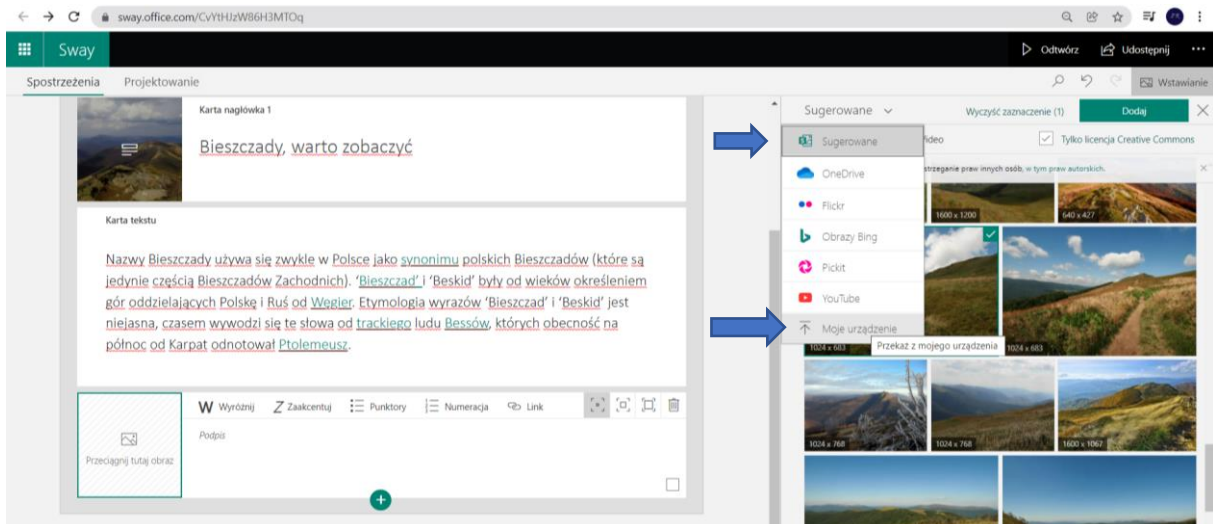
sway.office.com/CvYtHJzW86H3MTOq

Sway

Odtwórz Udostępnij ...

Spostrzeżenia Projektowanie

Wstawianie

Karta nagłówka 1

Bieszczady, warto zobaczyć

Karta tekstu

Nazwy Bieszczady używa się zwykle w Polsce jako synonimu polskich Bieszczadów (które są jedynie częścią Bieszczadów Zachodnich). 'Bieszczad' i 'Beskid' były od wieków określeniem gór oddzielających Polskę i Ruś od Węgier. Etymologia wyrazów 'Bieszczad' i 'Beskid' jest niejasna, czasem wywodzi się te słowa od trackiego ludu Bessów, których obecność na północ od Karpat odnotował Ptolemeusz.

W Wyróżnij Z Zaakcentuj Punktory Numeracja Link

Podpis

Przeciągnij tutaj obraz

Sugerowane

Wyczyść zaznaczenie (1) Dodaj

Wideo

Tylko licencja Creative Commons

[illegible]strzeganie praw innych osób, w tym praw autorskich.

Sugerowane

OneDrive

Flickr

Obrazy Bing

Pickit

YouTube

Moje urządzenie

Przekaż z mojego urządzenia

1600 x 1200

640 x 427

1024 x 683

1024 x 683

1024 x 768

1024 x 768

1600 x 1067